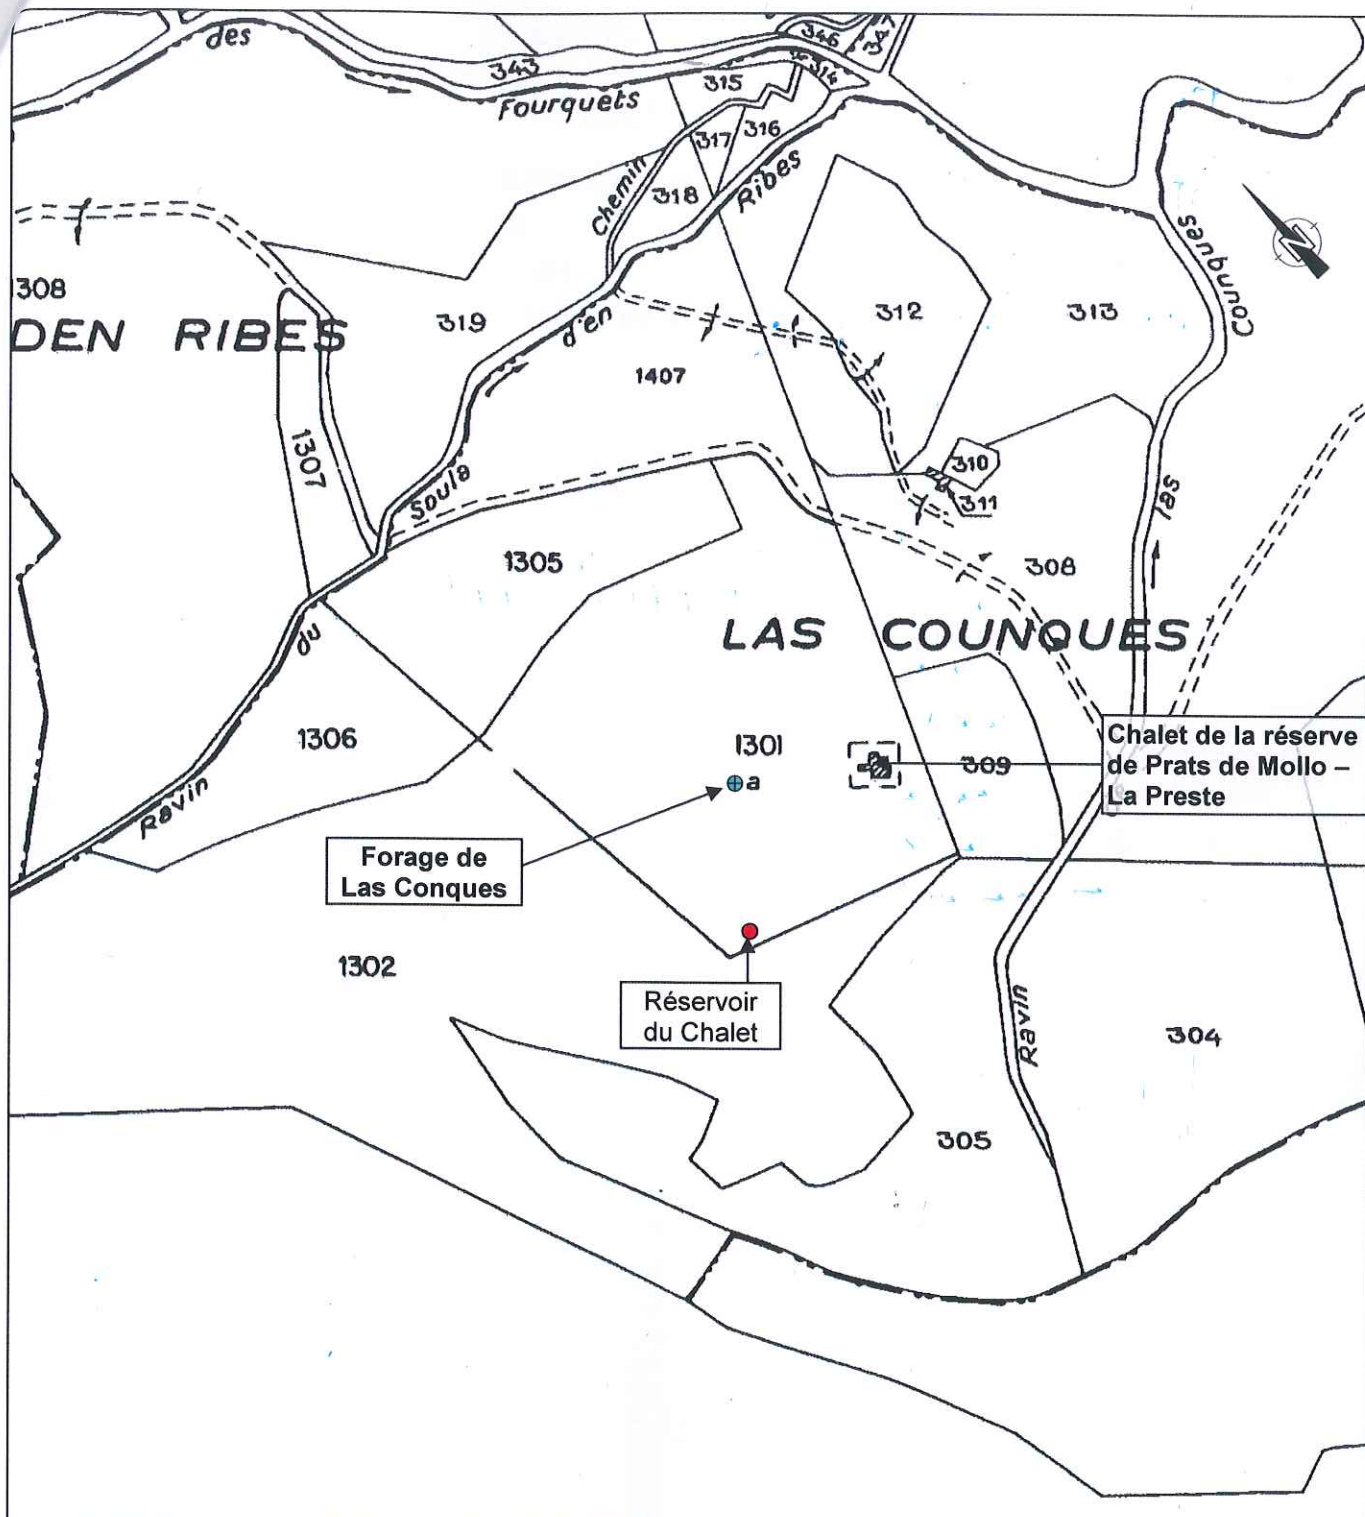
des
343
Fourquets
346
347
315
314
317
316
Chemin
318
Ribes
Counques
N
1308
DEN RIBES
319
d'en
312
313
1407
1307
Soula
310
311
las
1305
308
du
LAS COUNQUES
1306
1301
309
Chalet de la réserve de Prats de Mollo – La Preste
Ravin
a
Forage de Las Conques
1302
Réservoir du Chalet
Ravin
304
305